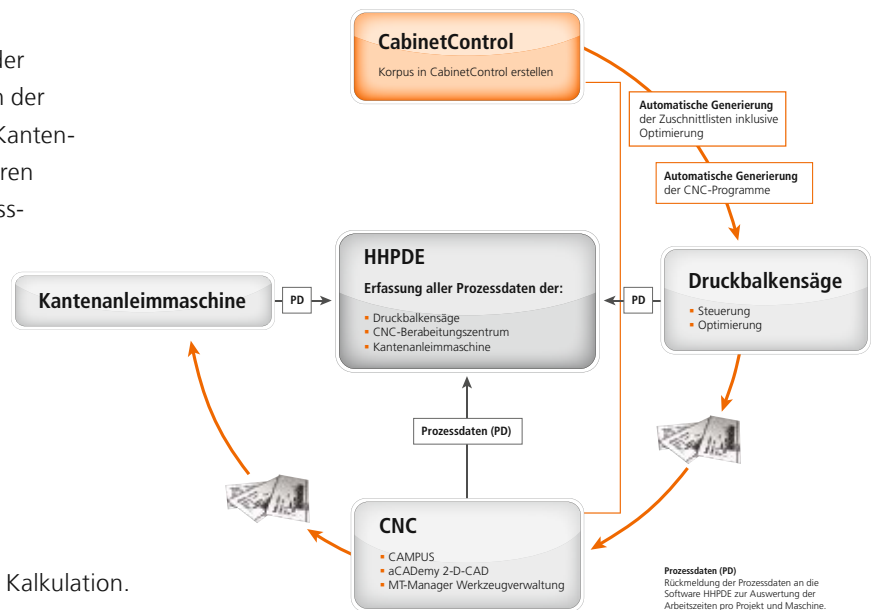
der
n der
Kanten-
ren
ss-

CabinetControl
Korpus in CabinetControl erstellen

**Automatische Generierung** der Zuschnittlisten inklusive Optimierung

**Automatische Generierung** der CNC-Programme

HHPDE
Erfassung aller Prozessdaten der:
- Druckbalkensäge
- CNC-Berabeitungszentrum
- Kantenanleimmaschine

Kantenanleimmaschine

PD

PD

Druckbalkensäge
- Steuerung
- Optimierung

Prozessdaten (PD)

CNC
- CAMPUS
- aCADemy 2-D-CAD
- MT-Manager Werkzeugverwaltung

Kalkulation.

**Prozessdaten (PD)**
Rückmeldung der Prozessdaten an die Software HHPDE zur Auswertung der Arbeitszeiten pro Projekt und Maschine.